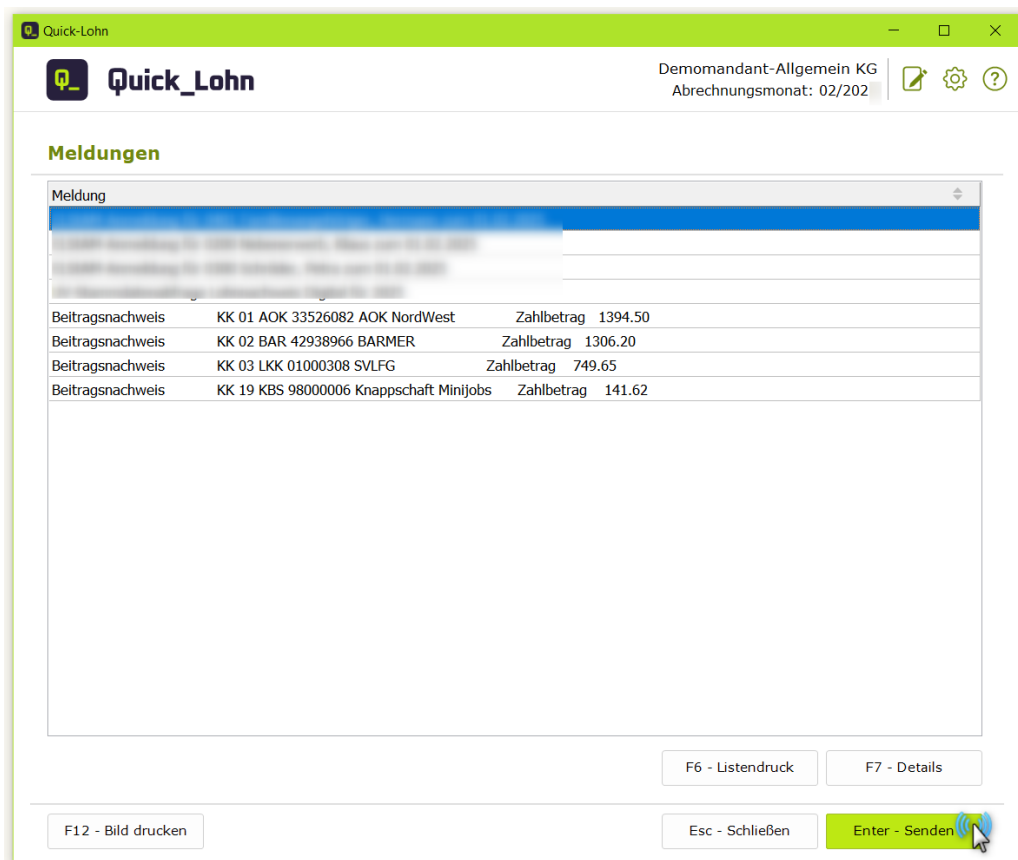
Quick-Lohn

Quick_Lohn

Demomandant-Allgemein KG
Abrechnungsmonat: 02/202

Meldungen

| Meldung |
|---|
| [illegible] |
| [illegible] |
| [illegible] |
| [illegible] |
| Beitragsnachweis KK 01 AOK 33526082 AOK NordWest Zahlbetrag 1394.50 |
| Beitragsnachweis KK 02 BAR 42938966 BARMER Zahlbetrag 1306.20 |
| Beitragsnachweis KK 03 LKK 01000308 SVLFG Zahlbetrag 749.65 |
| Beitragsnachweis KK 19 KBS 98000006 Knappschaft Minijobs Zahlbetrag 141.62 |

F6 - Listendruck
F7 - Details

F12 - Bild drucken
Esc - Schließen
Enter - Senden